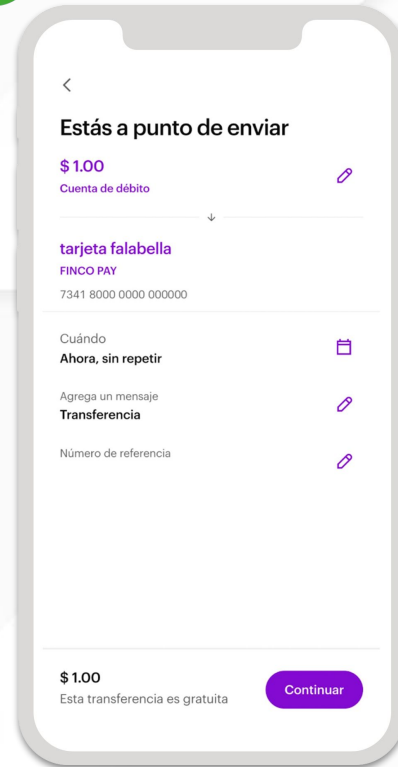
<

Estás a punto de enviar

$ 1.00
Cuenta de débito

tarjeta falabella
FINCO PAY
7341 8000 0000 000000

Cuándo
Ahora, sin repetir

Agrega un mensaje
Transferencia

Número de referencia

$ 1.00
Esta transferencia es gratuita

Continuar